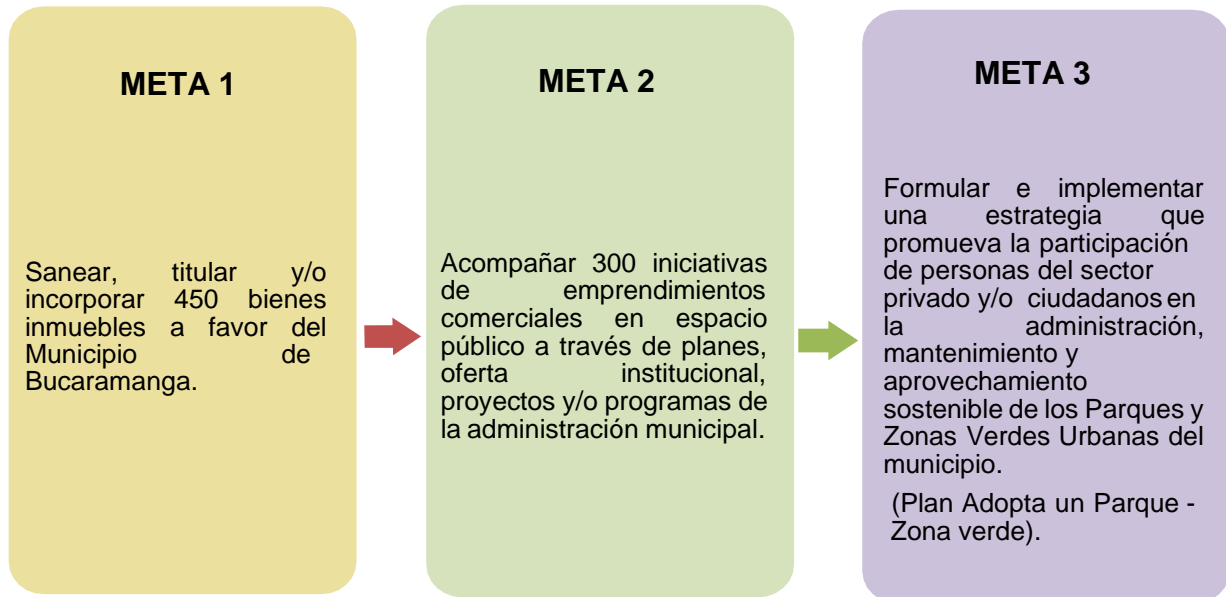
META 1

Sanear, titular y/o incorporar 450 bienes inmuebles a favor del Municipio de Bucaramanga.

META 2

Acompañar 300 iniciativas de emprendimientos comerciales en espacio público a través de planes, oferta institucional, proyectos y/o programas de la administración municipal.

META 3

Formular e implementar una estrategia que promueva la participación de personas del sector privado y/o ciudadanos en la administración, mantenimiento y aprovechamiento sostenible de los Parques y Zonas Verdes Urbanas del municipio.

(Plan Adopta un Parque - Zona verde).